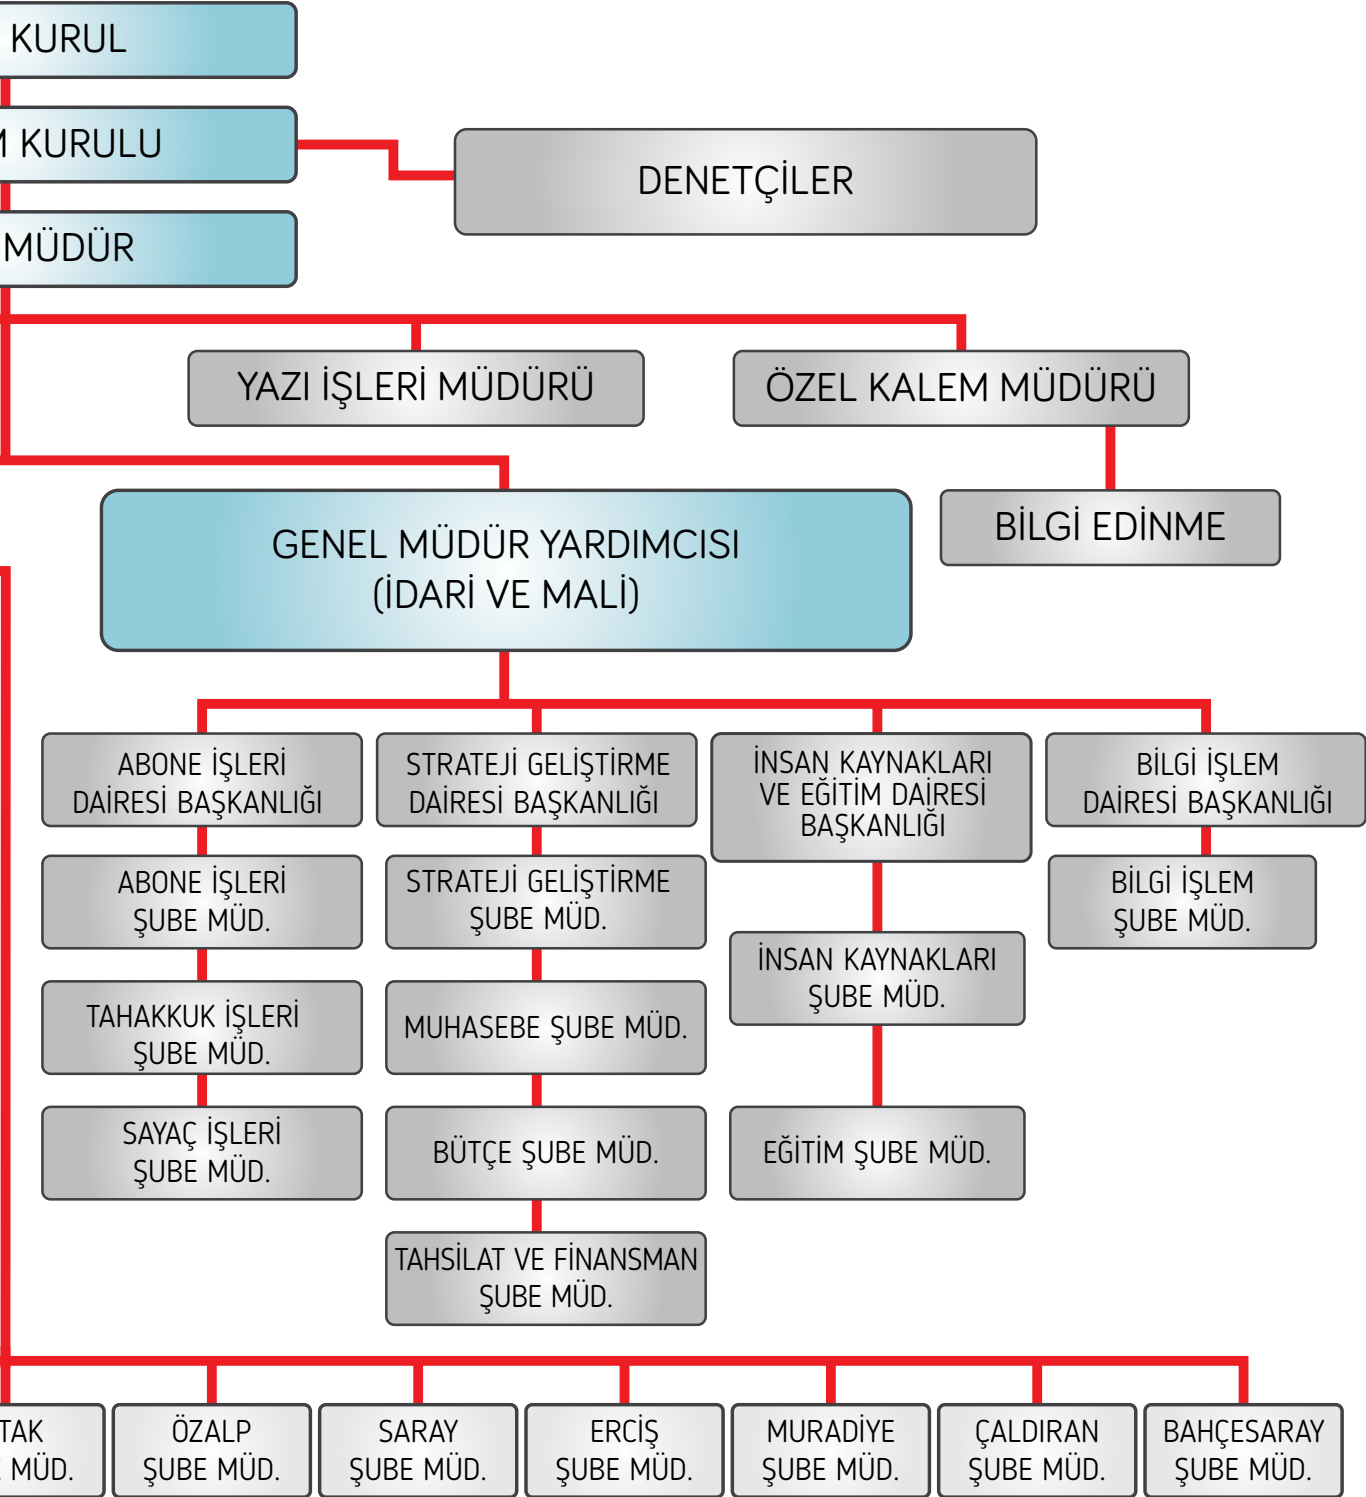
KURUL

M KURULU

DENETÇİLER

MÜDÜR

YAZI İŞLERİ MÜDÜRÜ

ÖZEL KALEM MÜDÜRÜ

BİLGİ EDİNME

GENEL MÜDÜR YARDIMCISI (İDARİ VE MALİ)

ABONE İŞLERİ DAİRESİ BAŞKANLIĞI

ABONE İŞLERİ ŞUBE MÜD.

TAHAKKUK İŞLERİ ŞUBE MÜD.

SAYAÇ İŞLERİ ŞUBE MÜD.

STRATEJİ GELİŞTİRME DAİRESİ BAŞKANLIĞI

STRATEJİ GELİŞTİRME ŞUBE MÜD.

MUHASEBE ŞUBE MÜD.

BÜTÇE ŞUBE MÜD.

TAHSİLAT VE FİNANSMAN ŞUBE MÜD.

İNSAN KAYNAKLARI VE EĞİTİM DAİRESİ BAŞKANLIĞI

İNSAN KAYNAKLARI ŞUBE MÜD.

EĞİTİM ŞUBE MÜD.

BİLGİ İŞLEM DAİRESİ BAŞKANLIĞI

BİLGİ İŞLEM ŞUBE MÜD.

TAK MÜD.

ÖZALP ŞUBE MÜD.

SARAY ŞUBE MÜD.

ERCİŞ ŞUBE MÜD.

MURADİYE ŞUBE MÜD.

ÇALDIRAN ŞUBE MÜD.

BAHÇESARAY ŞUBE MÜD.